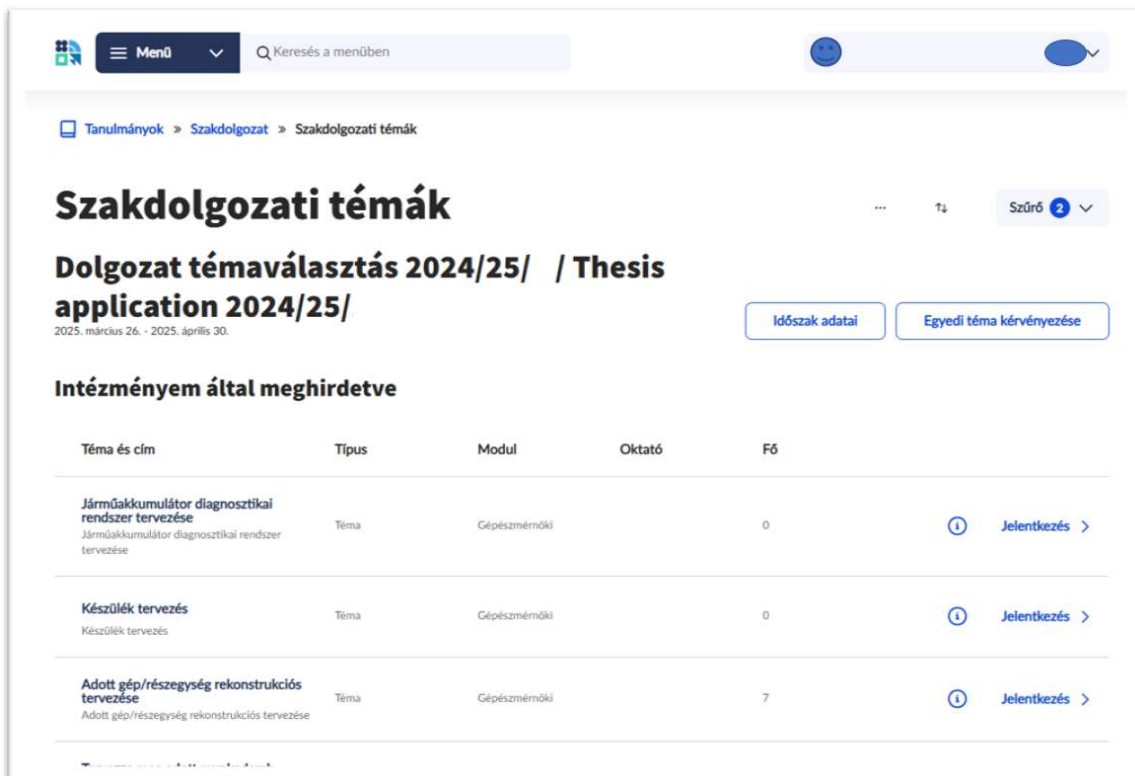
Menü

Keresés a menüben

Tanulmányok » Szakdolgozat » Szakdolgozati témák

Szakdolgozati témák

...

Szűrő 2

Dolgozat témaválasztás 2024/25/ / Thesis application 2024/25/

2025. március 26. - 2025. április 30.

Időszak adatai

Egyedi téma kérvényezése

Intézményem által meghirdetve

| Téma és cím | Típus | Modul | Oktató | Fő | | |
|---|---|---|---|---|---|---|
| Járműakkumulátor diagnosztikai rendszer tervezése<br>Járműakkumulátor diagnosztikai rendszer tervezése | Téma | Gépészmérnöki | | 0 | | Jelentkezés |
| Készülék tervezés<br>Készülék tervezés | Téma | Gépészmérnöki | | 0 | | Jelentkezés |
| Adott gép/részegység rekonstrukciós tervezése<br>Adott gép/részegység rekonstrukciós tervezése | Téma | Gépészmérnöki | | 7 | | Jelentkezés |

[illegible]